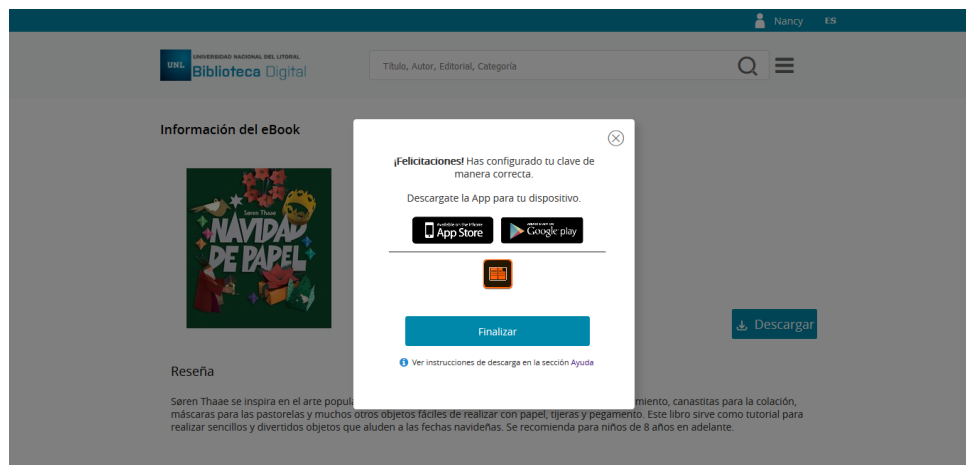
Nancy ES

UNL UNIVERSIDAD NACIONAL DEL LITORAL Biblioteca Digital

Título, Autor, Editorial, Categoría

Información del eBook

Søren Thaae
NAVIDAD DE PAPEL

¡Felicitaciones! Has configurado tu clave de manera correcta.

Descargate la App para tu dispositivo.

Available on the App Store

ANDROID APP ON Google play

Finalizar

Ver instrucciones de descarga en la sección Ayuda

Descargar

Reseña

Søren Thaae se inspira en el arte popula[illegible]miento, canastitas para la colación, máscaras para las pastorelas y muchos otros objetos fáciles de realizar con papel, tijeras y pegamento. Este libro sirve como tutorial para realizar sencillos y divertidos objetos que aluden a las fechas navideñas. Se recomienda para niños de 8 años en adelante.